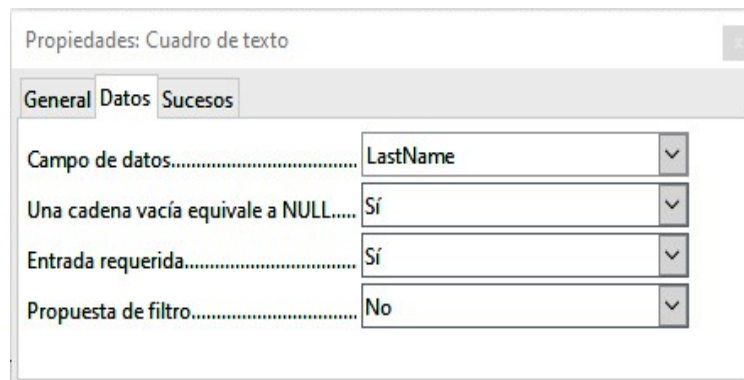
Propiedades: Cuadro de texto

General Datos Sucesos

Campo de datos.................................... LastName

Una cadena vacía equivale a NULL..... Sí

Entrada requerida................................ Sí

Propuesta de filtro............................... No